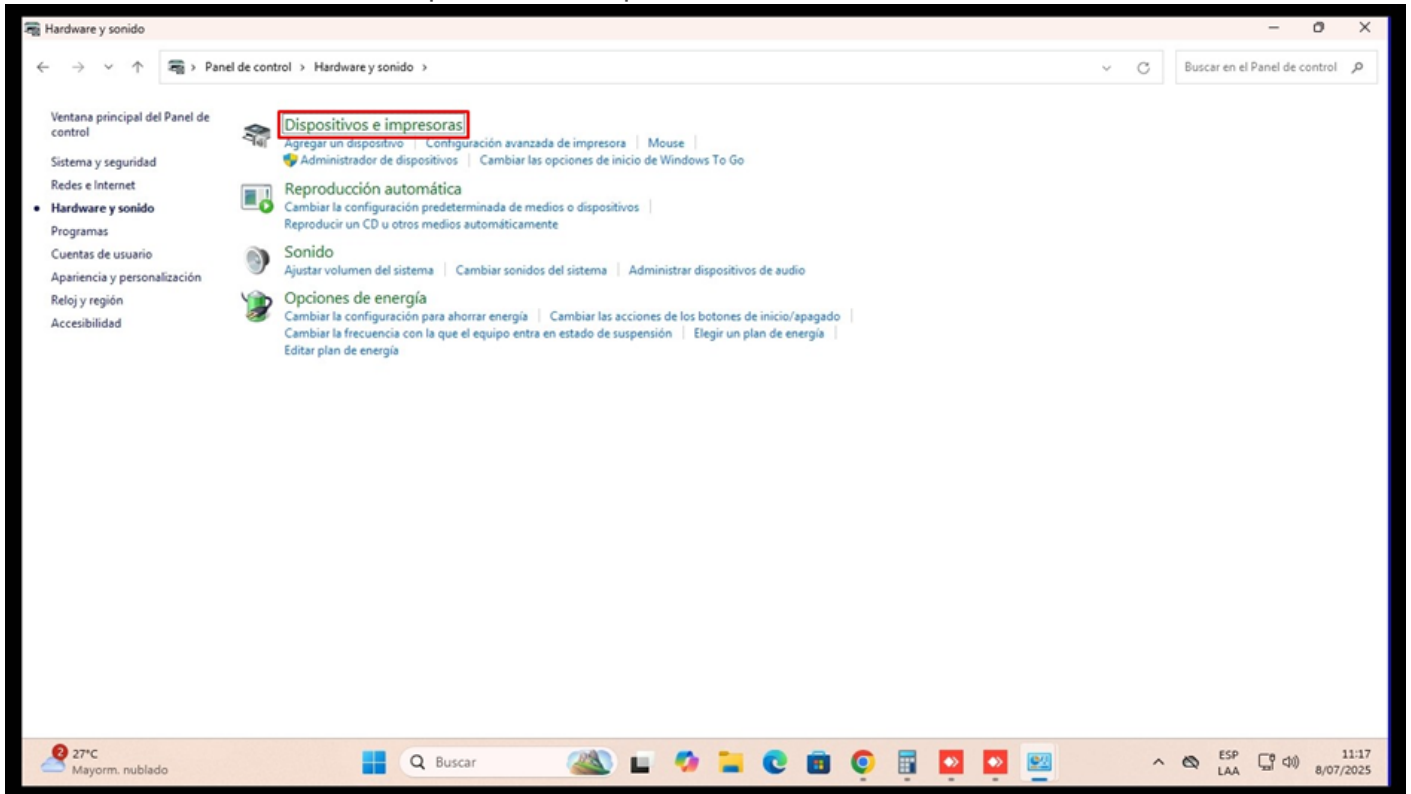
Hardware y sonido

Panel de control > Hardware y sonido >

Buscar en el Panel de control

Ventana principal del Panel de control
Sistema y seguridad
Redes e Internet
Hardware y sonido
Programas
Cuentas de usuario
Apariencia y personalización
Reloj y región
Accesibilidad

Dispositivos e impresoras
Agregar un dispositivo | Configuración avanzada de impresora | Mouse |
Administrador de dispositivos | Cambiar las opciones de inicio de Windows To Go

Reproducción automática
Cambiar la configuración predeterminada de medios o dispositivos |
Reproducir un CD u otros medios automáticamente

Sonido
Ajustar volumen del sistema | Cambiar sonidos del sistema | Administrar dispositivos de audio

Opciones de energía
Cambiar la configuración para ahorrar energía | Cambiar las acciones de los botones de inicio/apagado |
Cambiar la frecuencia con la que el equipo entra en estado de suspensión | Elegir un plan de energía |
Editar plan de energía

2 27°C
Mayorm. nublado

Buscar

ESP
LAA

11:17
8/07/2025